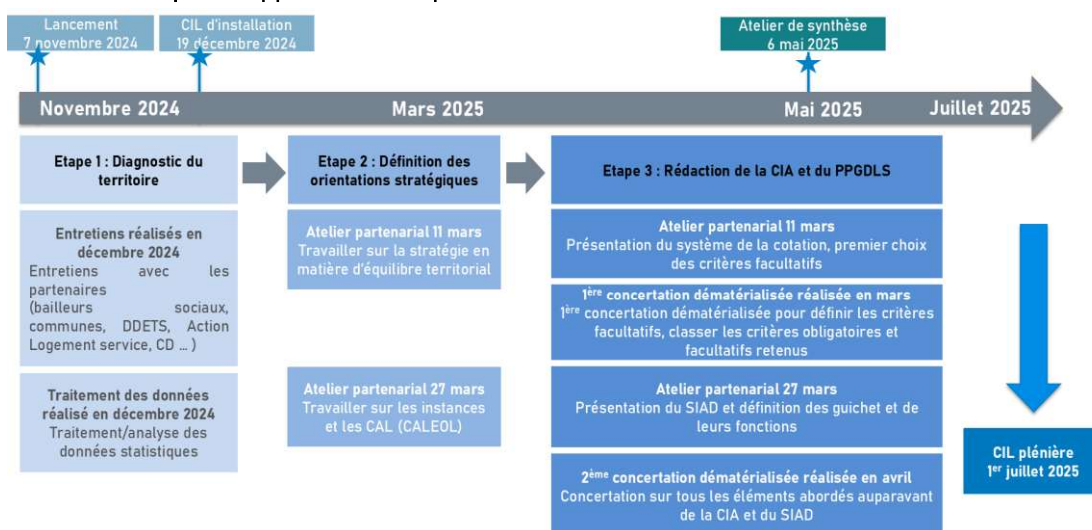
Lancement
7 novembre 2024

CIL d'installation
19 décembre 2024

Atelier de synthèse
6 mai 2025

Novembre 2024

Mars 2025

Mai 2025

Juillet 2025

Etape 1 : Diagnostic du territoire

Entretiens réalisés en décembre 2024
Entretiens avec les partenaires (bailleurs sociaux, communes, DDETS, Action Logement service, CD ... )

Traitement des données réalisé en décembre 2024
Traitement/analyse des données statistiques

Etape 2 : Définition des orientations stratégiques

Atelier partenarial 11 mars
Travailler sur la stratégie en matière d'équilibre territorial

Atelier partenarial 27 mars
Travailler sur les instances et les CAL (CALEOL)

Etape 3 : Rédaction de la CIA et du PPGDLS

Atelier partenarial 11 mars
Présentation du système de la cotation, premier choix des critères facultatifs

1$^{ère}$ concertation dématérialisée réalisée en mars
1$^{ère}$ concertation dématérialisée pour définir les critères facultatifs, classer les critères obligatoires et facultatifs retenus

Atelier partenarial 27 mars
Présentation du SIAD et définition des guichet et de leurs fonctions

2$^{ème}$ concertation dématérialisée réalisée en avril
Concertation sur tous les éléments abordés auparavant de la CIA et du SIAD

CIL plénière
1$^{er}$ juillet 2025